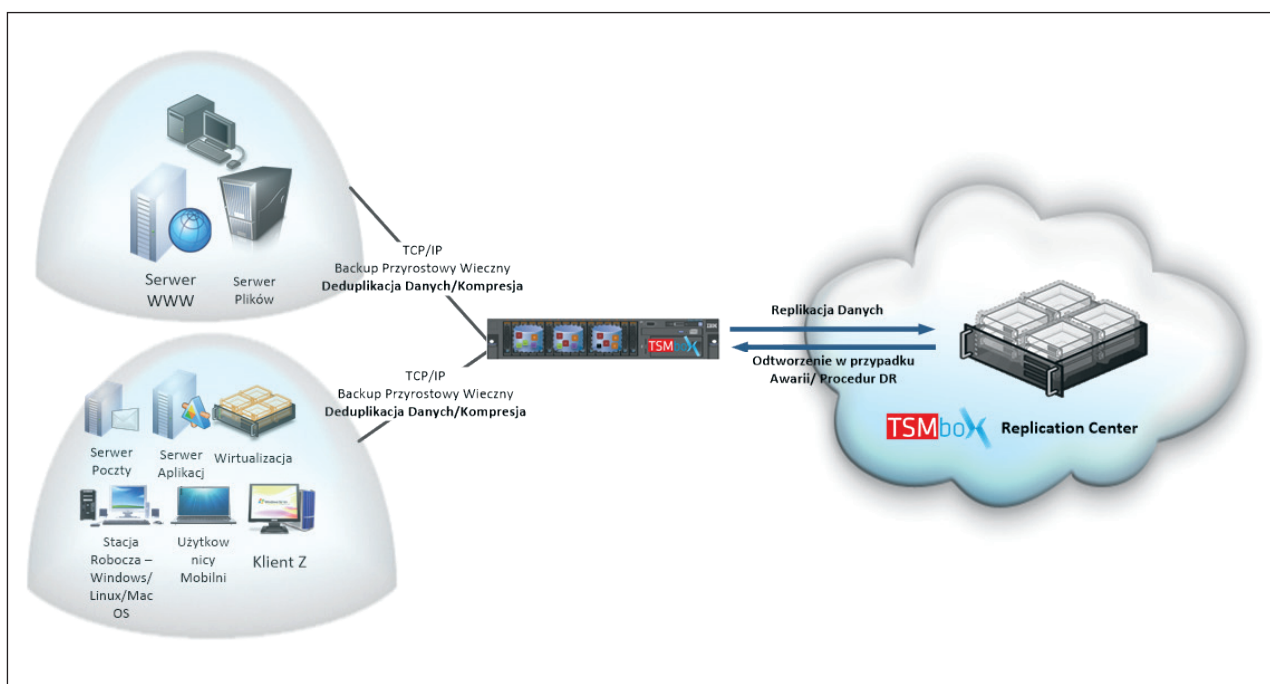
Serwer WWW

Serwer Plików

TCP/IP
Backup Przyrostowy Wieczny
Deduplikacja Danych/Kompresja

TCP/IP
Backup Przyrostowy Wieczny
Deduplikacja Danych/Kompresja

TSMbox

Replikacja Danych

Odtworzenie w przypadku Awarii/ Procedur DR

TSMbox Replication Center

Serwer Poczty

Serwer Aplikacj

Wirtualizacja

Stacja Robocza – Windows/ Linux/Mac OS

Użytkownicy Mobilni

Klient Z